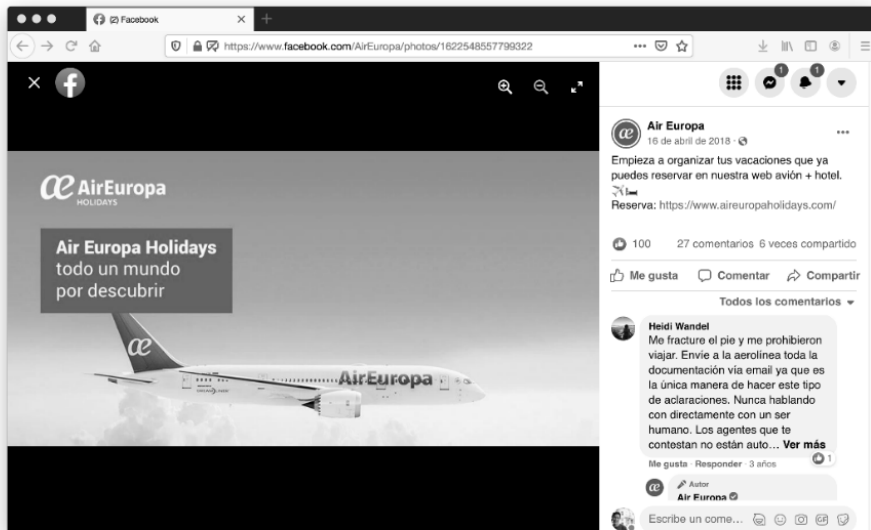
(2) Facebook

https://www.facebook.com/AirEuropa/photos/1622548557799322

AirEuropa
HOLIDAYS

Air Europa Holidays
todo un mundo
por descubrir

AirEuropa

Air Europa
16 de abril de 2018 ·

Empieza a organizar tus vacaciones que ya puedes reservar en nuestra web avión + hotel.

Reserva: https://www.aireuropaholidays.com/

100 27 comentarios 6 veces compartido

Me gusta Comentar Compartir

Todos los comentarios

Heidi Wandel
Me fracture el pie y me prohibieron viajar. Envie a la aerolinea toda la documentación vía email ya que es la única manera de hacer este tipo de aclaraciones. Nunca hablando con directamente con un ser humano. Los agentes que te contestan no están auto… Ver más

Me gusta · Responder · 3 años 1

Autor
Air Europa

Escribe un come…